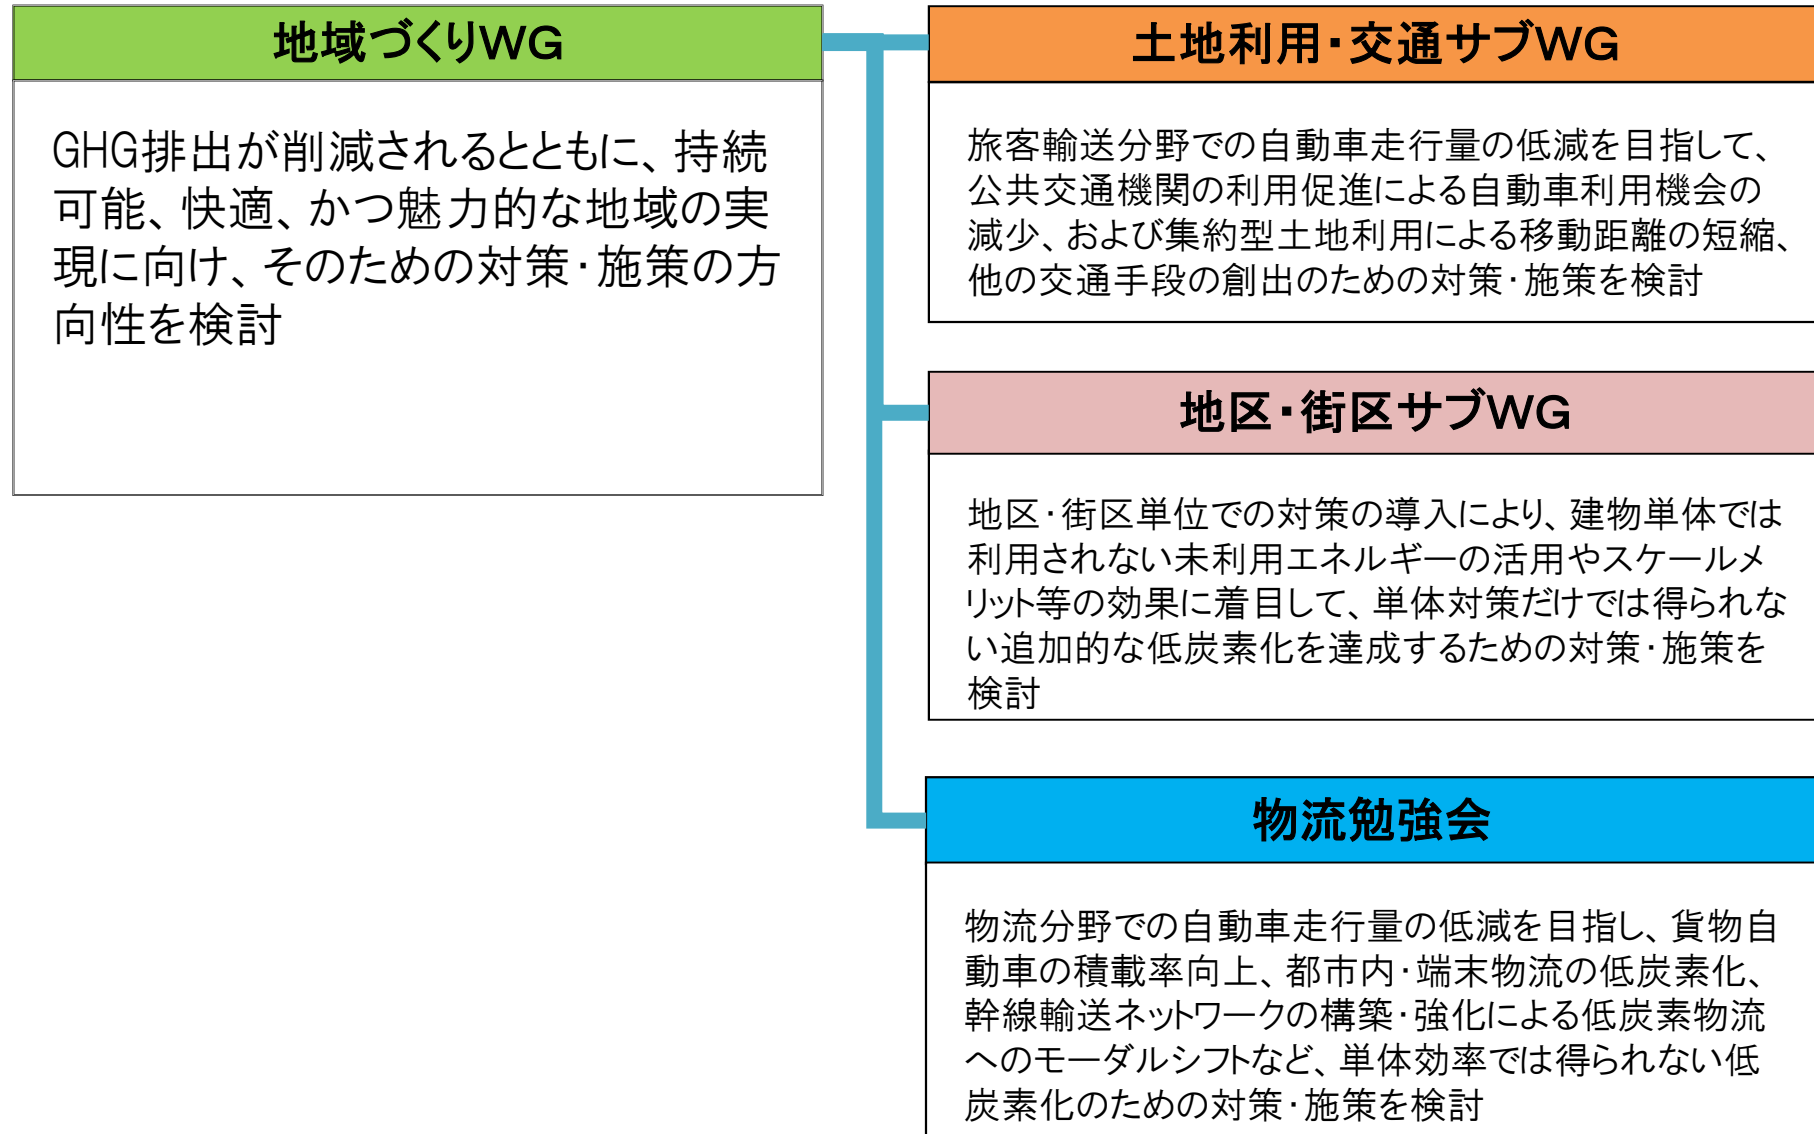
地域づくりWG

GHG排出が削減されるとともに、持続可能、快適、かつ魅力的な地域の実現に向け、そのための対策・施策の方向性を検討

土地利用・交通サブWG

旅客輸送分野での自動車走行量の低減を目指して、公共交通機関の利用促進による自動車利用機会の減少、および集約型土地利用による移動距離の短縮、他の交通手段の創出のための対策・施策を検討

地区・街区サブWG

地区・街区単位での対策の導入により、建物単体では利用されない未利用エネルギーの活用やスケールメリット等の効果に着目して、単体対策だけでは得られない追加的な低炭素化を達成するための対策・施策を検討

物流勉強会

物流分野での自動車走行量の低減を目指し、貨物自動車の積載率向上、都市内・端末物流の低炭素化、幹線輸送ネットワークの構築・強化による低炭素物流へのモーダルシフトなど、単体効率では得られない低炭素化のための対策・施策を検討